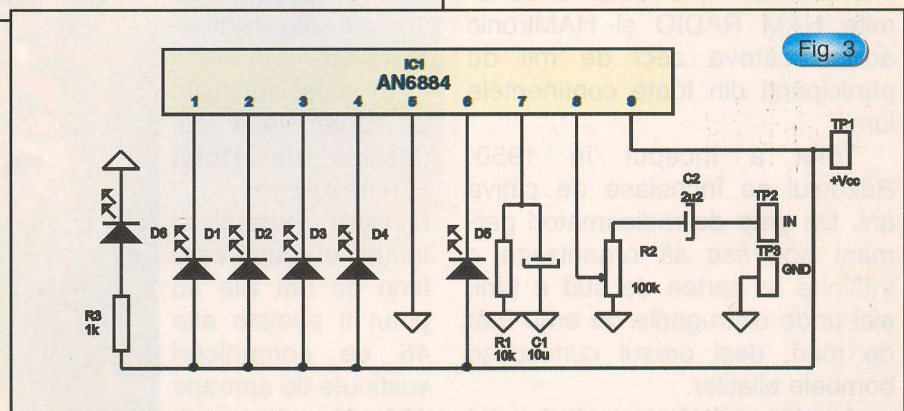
mele HAM RADIO şi HAMtronic
au atras câteva zeci de mii de
participanţi din toate continentele
lumii.

Fig. 3

IC1
AN6884

1 2 3 4 5 6 7 8 9

TP1
+Vcc

C2
2u2

TP2
IN

TP3
GND

R2
100k

D6
D1
D2
D3
D4
D5

R3
1k

R1
10k

C1
10u

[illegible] la începutul în 1950
Războiul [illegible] de câteva
ani. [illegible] de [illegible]
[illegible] să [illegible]
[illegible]
aici unde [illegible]
de mari, deşi crasul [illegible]
bombele aliaţilor

46 de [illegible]